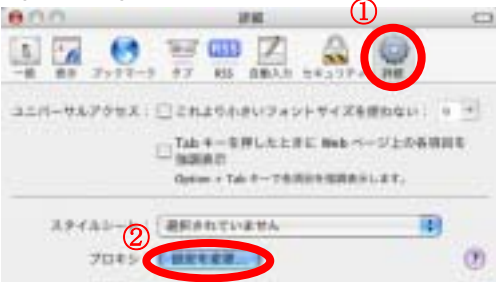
詳細

①

一般 表示 ブックマーク タブ RSS 自動入力 セキュリティ 詳細

ユニバーサルアクセス： これよりも小さいフォントサイズを使わない 9

Tab キーを押したときに Web ページ上の各項目を強調表示

Option + Tab キーで各項目を強調表示します。

スタイルシート： 選択されていません

②

プロキシ： 設定を変更...

?